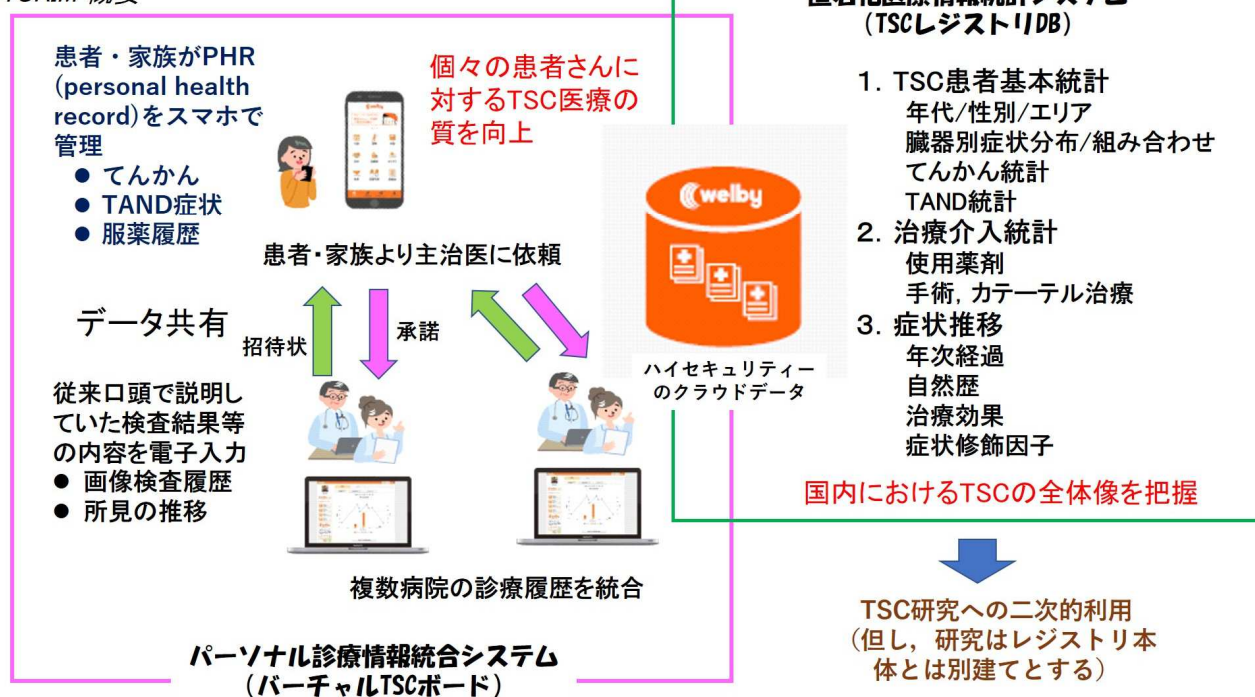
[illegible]

患者・家族がPHR (personal health record)をスマホで管理
● てんかん
● TAND症状
● 服薬履歴

個々の患者さんに対するTSC医療の質を向上

患者・家族より主治医に依頼

データ共有

招待状

承諾

従来口頭で説明していた検査結果等の内容を電子入力
● 画像検査履歴
● 所見の推移

複数病院の診療履歴を統合

パーソナル診療情報統合システム
(バーチャルTSCボード)

welby

ハイセキュリティーのクラウドデータ

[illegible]
(TSCレジストリDB)

1. TSC患者基本統計
年代/性別/エリア
臓器別症状分布/組み合わせ
てんかん統計
TAND統計
2. 治療介入統計
使用薬剤
手術, カテーテル治療
3. 症状推移
年次経過
自然歴
治療効果
症状修飾因子

国内におけるTSCの全体像を把握

TSC研究への二次的利用
(但し、研究はレジストリ本体とは別建てとする)